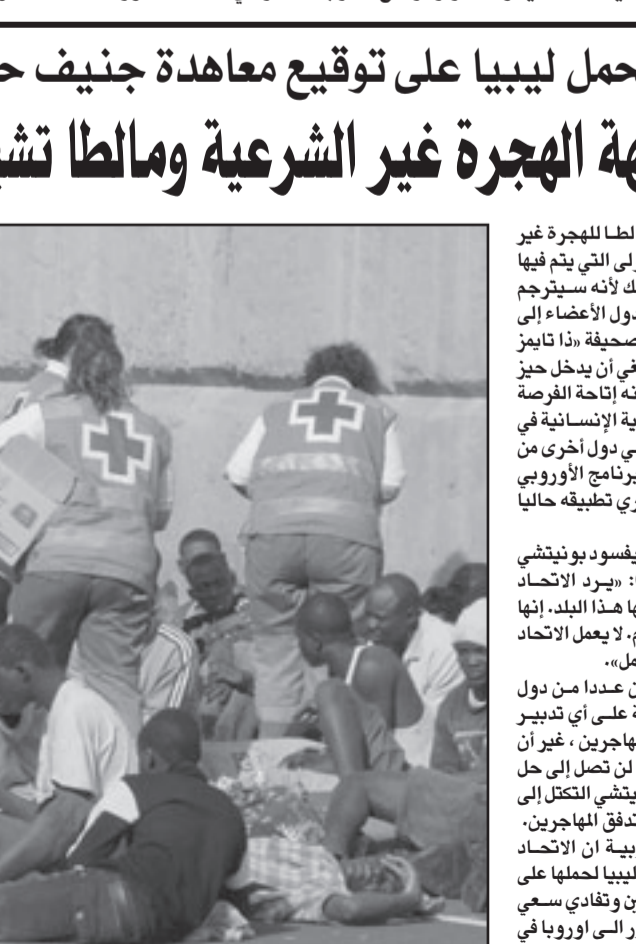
حمل ليبيا على توقيع معاهدة جنيف ح

هة الهجرة غير الشرعية ومالطا تش

لطا للهجرة غير
لى التي يتم فيها
ك لأنه سيترجم
دول الأعضاء إلى
صحيفة «ذا تايمز
في أن يدخل حيز
نه إتاحة الفرصة
ية الإنسانية في
ي دول أخرى من
برنامج الأوروبي
ري تطبيقه حاليا

يفسود بونيتشي
: «يرد الاتحاد
ها هذا البلد. إنها
م، لا يعمل الاتحاد
مل».
ن عددا من دول
ة على أي تدبير
هاجرين، غير أن
لن تصل إلى حل
يتشي التكتل إلى
تدفق المهاجرين.
بية ان الاتحاد
ليبيا لحملها على
ن وتفادي سعي
ر الى اوروبا في